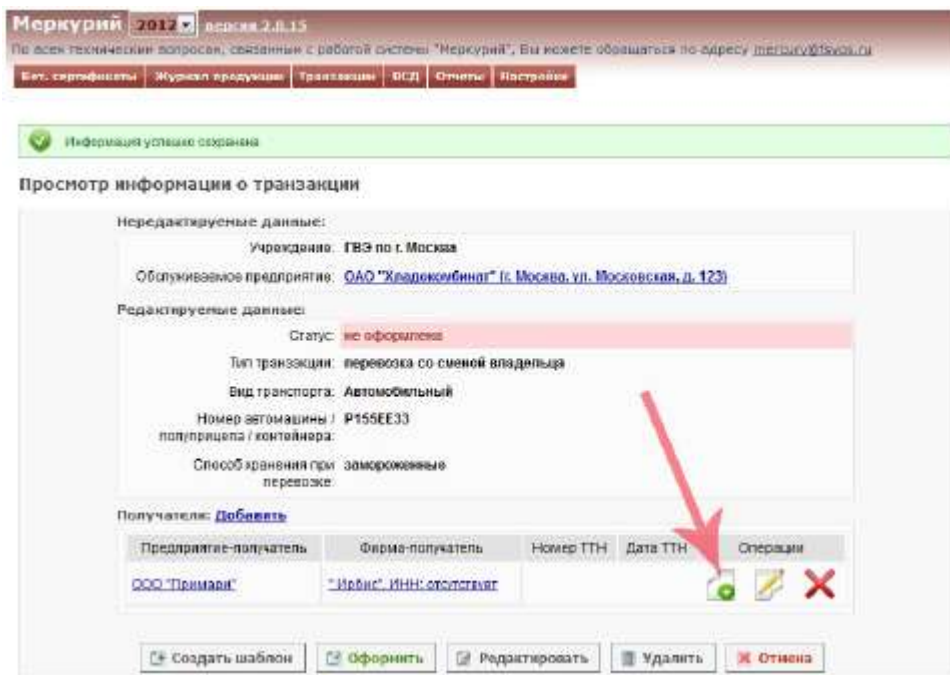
Меркурий 2012 версия 2.8.15
По всем техническим вопросам, связанным с работой системы "Меркурий", Вы можете обращаться по адресу mercury@fsvps.ru

Вет. сертификаты | Журнал продукции | Транзакции | ВСД | Отчеты | Настройки

Информация успешно сохранена

Просмотр информации о транзакции

Нередактируемые данные:

Учреждение: ГВЭ по г. Москва

Обслуживаемое предприятие: ОАО "Хладокомбинат" (г. Москва, ул. Московская, д. 123)

Редактируемые данные:

Статус: не оформлена

Тип транзакции: перевозка со сменой владельца

Вид транспорта: Автомобильный

Номер автомашины / полуприцепа / контейнера: Р155ЕЕ33

Способ хранения при перевозке: замороженные

Получатели: Добавить

| Предприятие-получатель | Фирма-получатель | Номер ТТН | Дата ТТН | Операции |
|---|---|---|---|---|
| ООО "Примавр" | "Ирбис", ИНН: отсутствует | | | |

Создать шаблон | Оформить | Редактировать | Удалить | Отмена